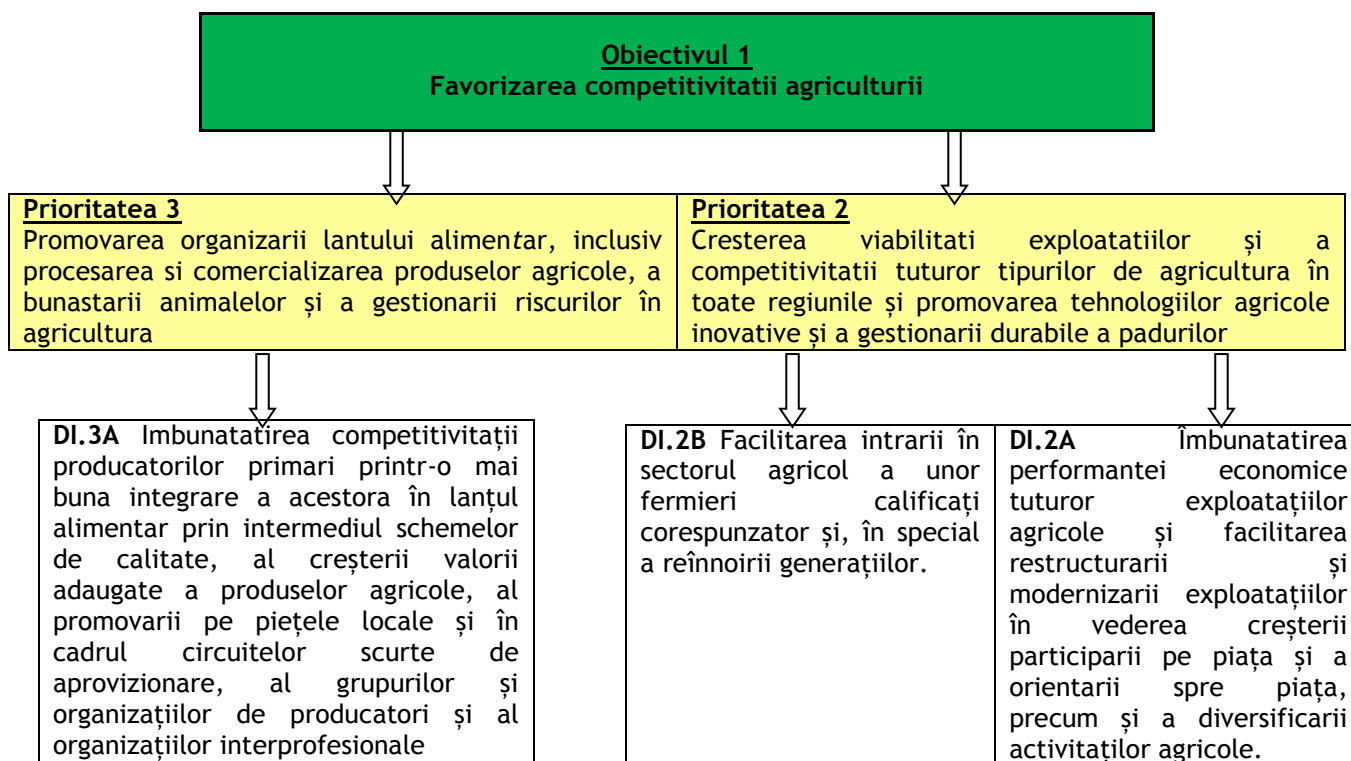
Obiectivul 1
Favorizarea competitivitatii agriculturii

Prioritatea 3
Promovarea organizarii lantului alimentar, inclusiv procesarea si comercializarea produselor agricole, a bunastarii animalelor și a gestionarii riscurilor în agricultura

Prioritatea 2
Cresterea viabilitati exploatatiilor și a competitivitatii tuturor tipurilor de agricultura în toate regiunile și promovarea tehnologiilor agricole inovative și a gestionarii durabile a padurilor

DI.3A Imbunatatirea competitivitații producatorilor primari printr-o mai buna integrare a acestora în lanțul alimentar prin intermediul schemelor de calitate, al creșterii valorii adaugate a produselor agricole, al promovarii pe piețele locale și în cadrul circuitelor scurte de aprovizionare, al grupurilor și organizațiilor de producatori și al organizațiilor interprofesionale

DI.2B Facilitarea intrarii în sectorul agricol a unor fermieri calificați corespunzator și, în special a reînnoirii generațiilor.

DI.2A Îmbunatatirea performantei economice tuturor exploatațiilor agricole și facilitarea restructurarii și modernizarii exploatațiilor în vederea creșterii participarii pe piața și a orientarii spre piața, precum și a diversificarii activitaților agricole.